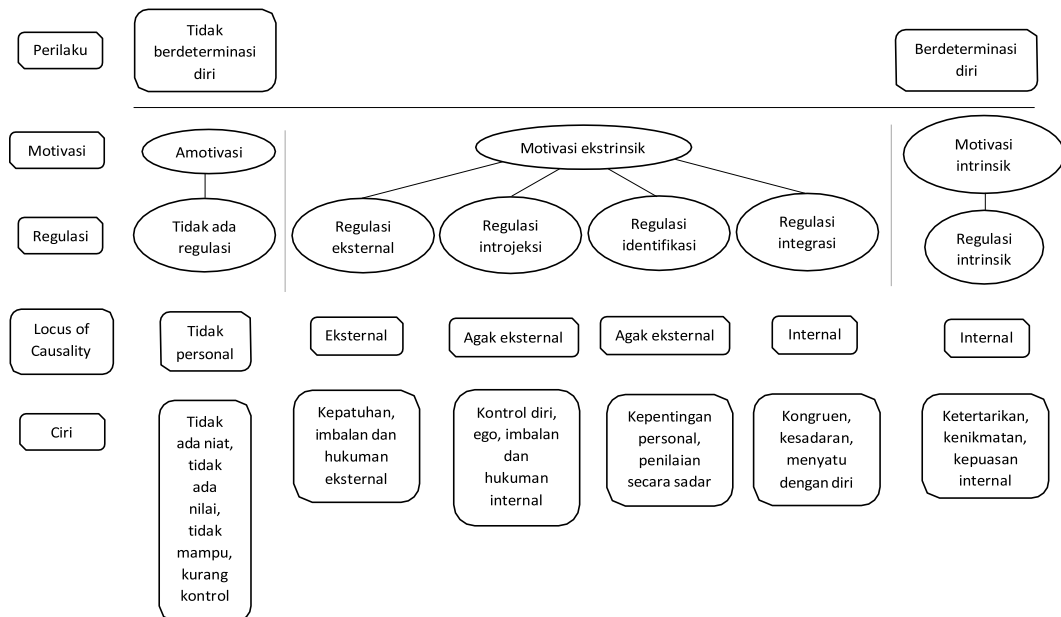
Perilaku

Tidak berdeterminasi diri

Berdeterminasi diri

Motivasi

Amotivasi

Motivasi ekstrinsik

Motivasi intrinsik

Regulasi

Tidak ada regulasi

Regulasi eksternal

Regulasi introjeksi

Regulasi identifikasi

Regulasi integrasi

Regulasi intrinsik

Locus of Causality

Tidak personal

Eksternal

Agak eksternal

Agak eksternal

Internal

Internal

Ciri

Tidak ada niat, tidak ada nilai, tidak mampu, kurang kontrol

Kepatuhan, imbalan dan hukuman eksternal

Kontrol diri, ego, imbalan dan hukuman internal

Kepentingan personal, penilaian secara sadar

Kongruen, kesadaran, menyatu dengan diri

Ketertarikan, kenikmatan, kepuasan internal